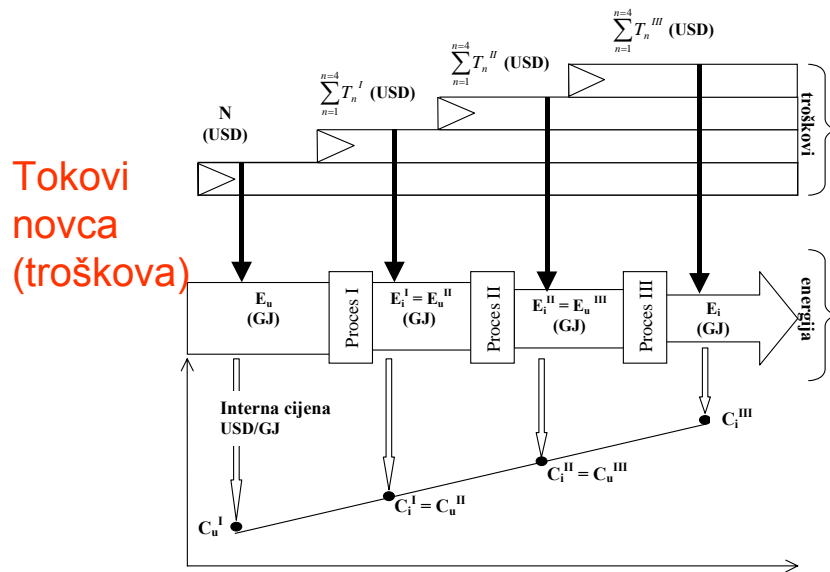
$\sum_{n=1}^{n=4} T_n^{III}$ (USD)

$\sum_{n=1}^{n=4} T_n^{II}$ (USD)

$\sum_{n=1}^{n=4} T_n^{I}$ (USD)

N (USD)

troškovi

Tokovi novca (troškova)

$E_u$ (GJ)

Proces I

$E_i^I = E_u^{II}$ (GJ)

Proces II

$E_i^{II} = E_u^{III}$ (GJ)

Proces III

$E_i$ (GJ)

energija

Interna cijena USD/GJ

$C_i^{III}$

$C_i^{II} = C_u^{III}$

$C_i^I = C_u^{II}$

$C_u^I$